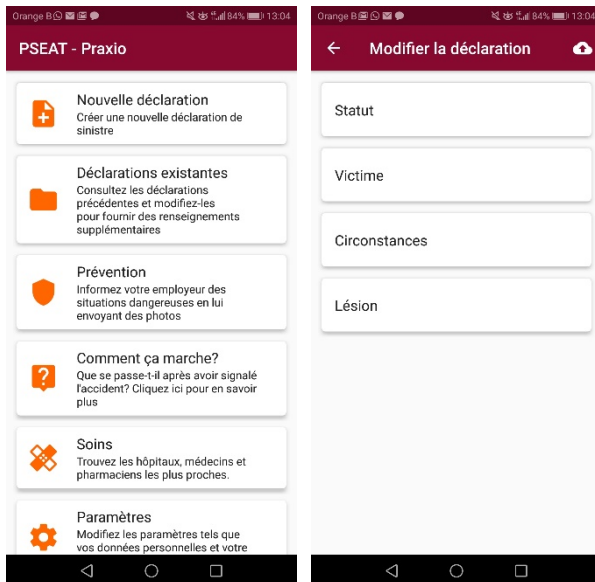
Orange B 84% 13:04

PSEAT - Praxio

Nouvelle déclaration
Créer une nouvelle déclaration de sinistre

Déclarations existantes
Consultez les déclarations précédentes et modifiez-les pour fournir des renseignements supplémentaires

Prévention
Informez votre employeur des situations dangereuses en lui envoyant des photos

Comment ça marche?
Que se passe-t-il après avoir signalé l'accident? Cliquez ici pour en savoir plus

Soins
Trouvez les hôpitaux, médecins et pharmaciens les plus proches.

Paramètres
Modifiez les paramètres tels que vos données personnelles et votre

Orange B 84% 13:04

Modifier la déclaration

Statut

Victime

Circonstances

Lésion